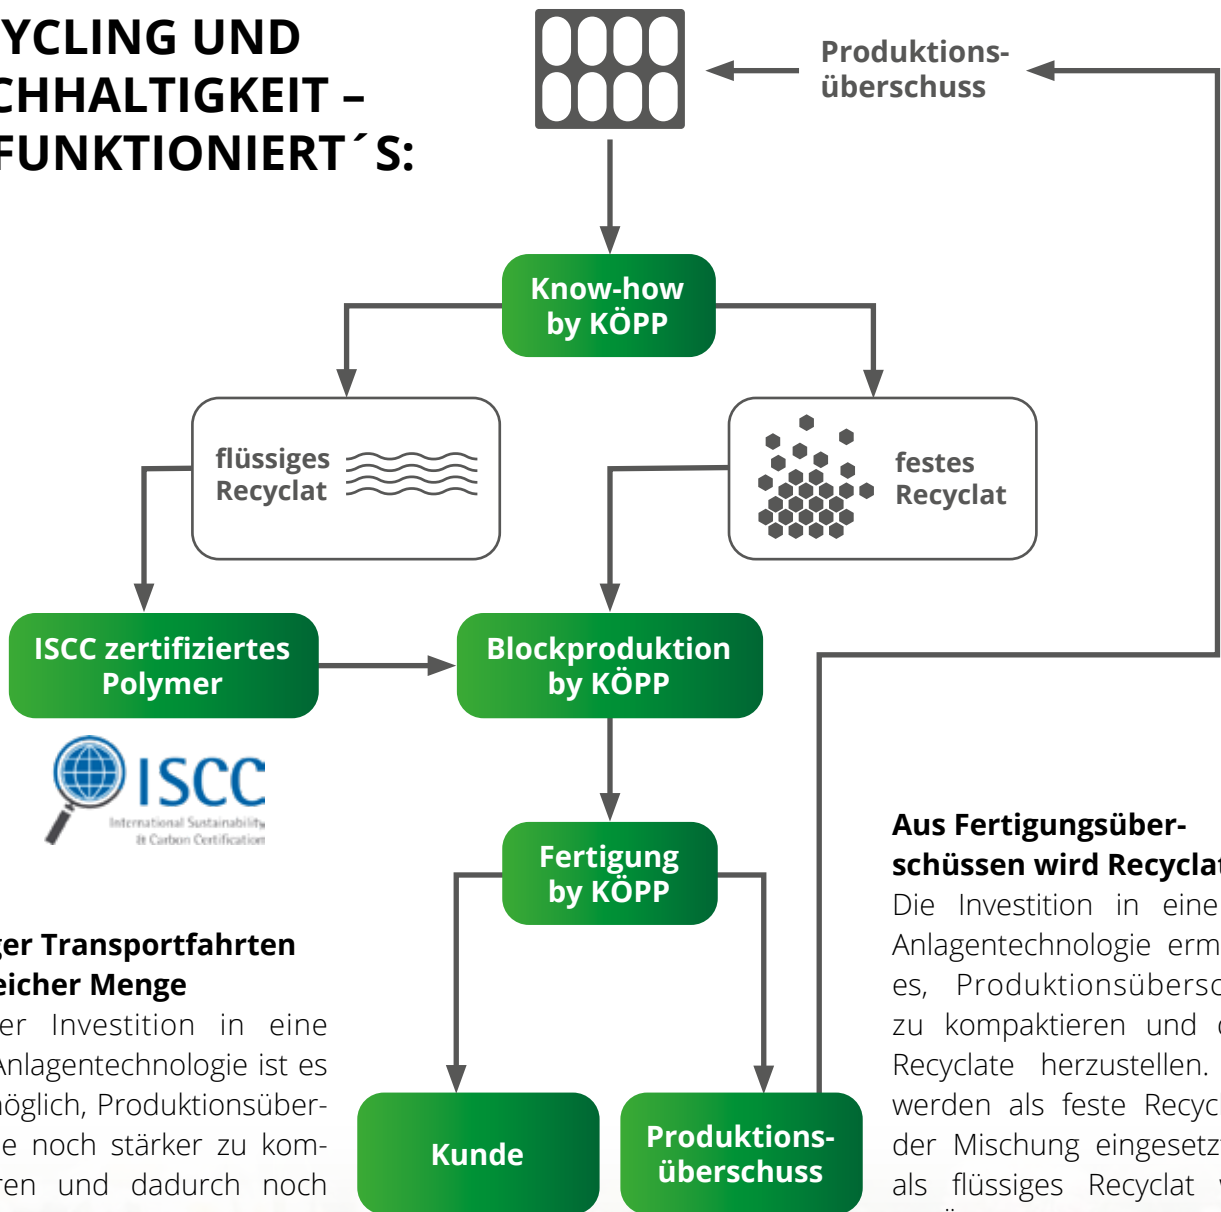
YCLING UND
CHHALTIGKEIT –
FUNKTIONIERT´S:

Produktions-
überschuss

Know-how
by KÖPP

flüssiges
Recyclat

festes
Recyclat

ISCC zertifiziertes
Polymer

Blockproduktion
by KÖPP

ISCC
International Sustainability & Carbon Certification

Fertigung
by KÖPP

Kunde

Produktions-
überschuss

ger Transportfahrten
eicher Menge
er Investition in eine
Anlagentechnologie ist es
möglich, Produktionsüber-
e noch stärker zu kom-
ren und dadurch noch

Aus Fertigungsüber-
schüssen wird Recyclat
Die Investition in eine
Anlagentechnologie erm
es, Produktionsübersc
zu kompaktieren und
Recyclate herzustellen.
werden als feste Recyc
der Mischung eingesetz
als flüssiges Recyclat